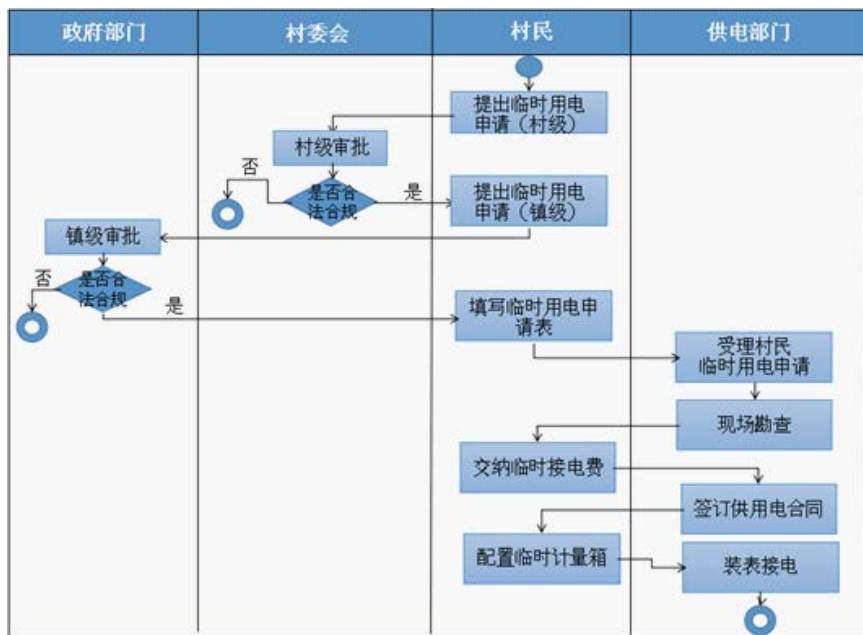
政府部门

村委会

村民

供电部门

提出临时用电申请（村级）

村级审批

否

是否合法合规

是

提出临时用电申请（镇级）

镇级审批

否

是否合法合规

是

填写临时用电申请表

受理村民临时用电申请

现场勘查

交纳临时接电费

签订供用电合同

配置临时计量箱

装表接电